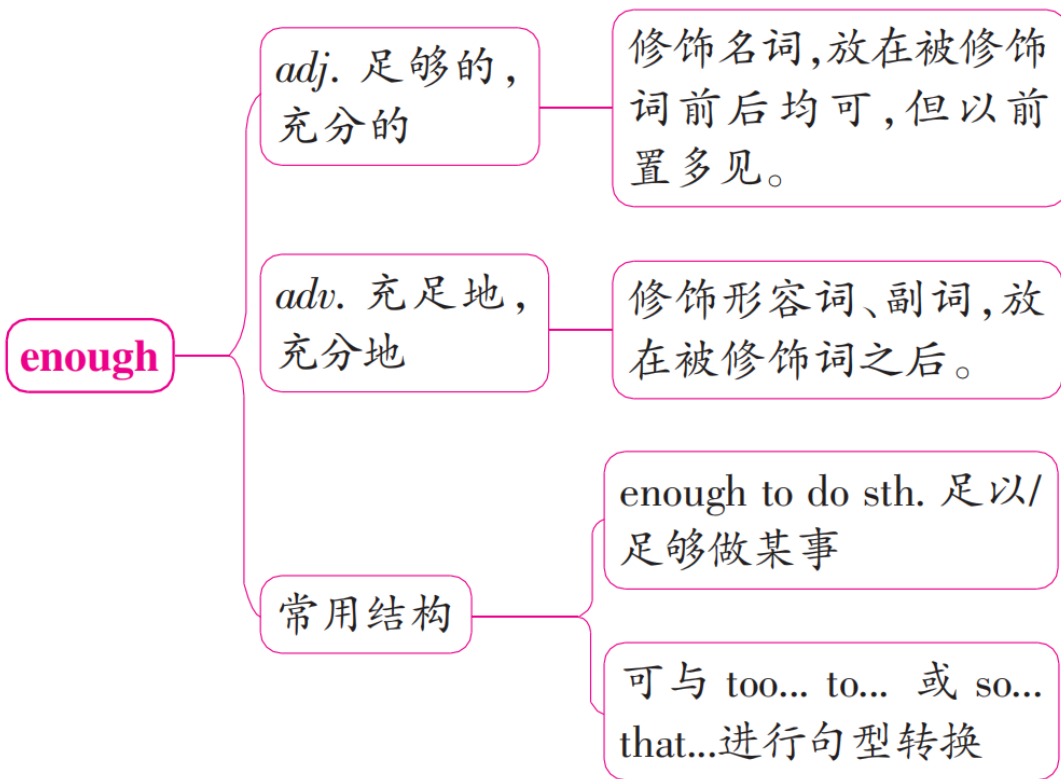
enough

adj. 足够的，充分的

修饰名词,放在被修饰词前后均可,但以前置多见。

adv. 充足地，充分地

修饰形容词、副词,放在被修饰词之后。

常用结构

enough to do sth. 足以/足够做某事

可与 too... to... 或 so... that...进行句型转换